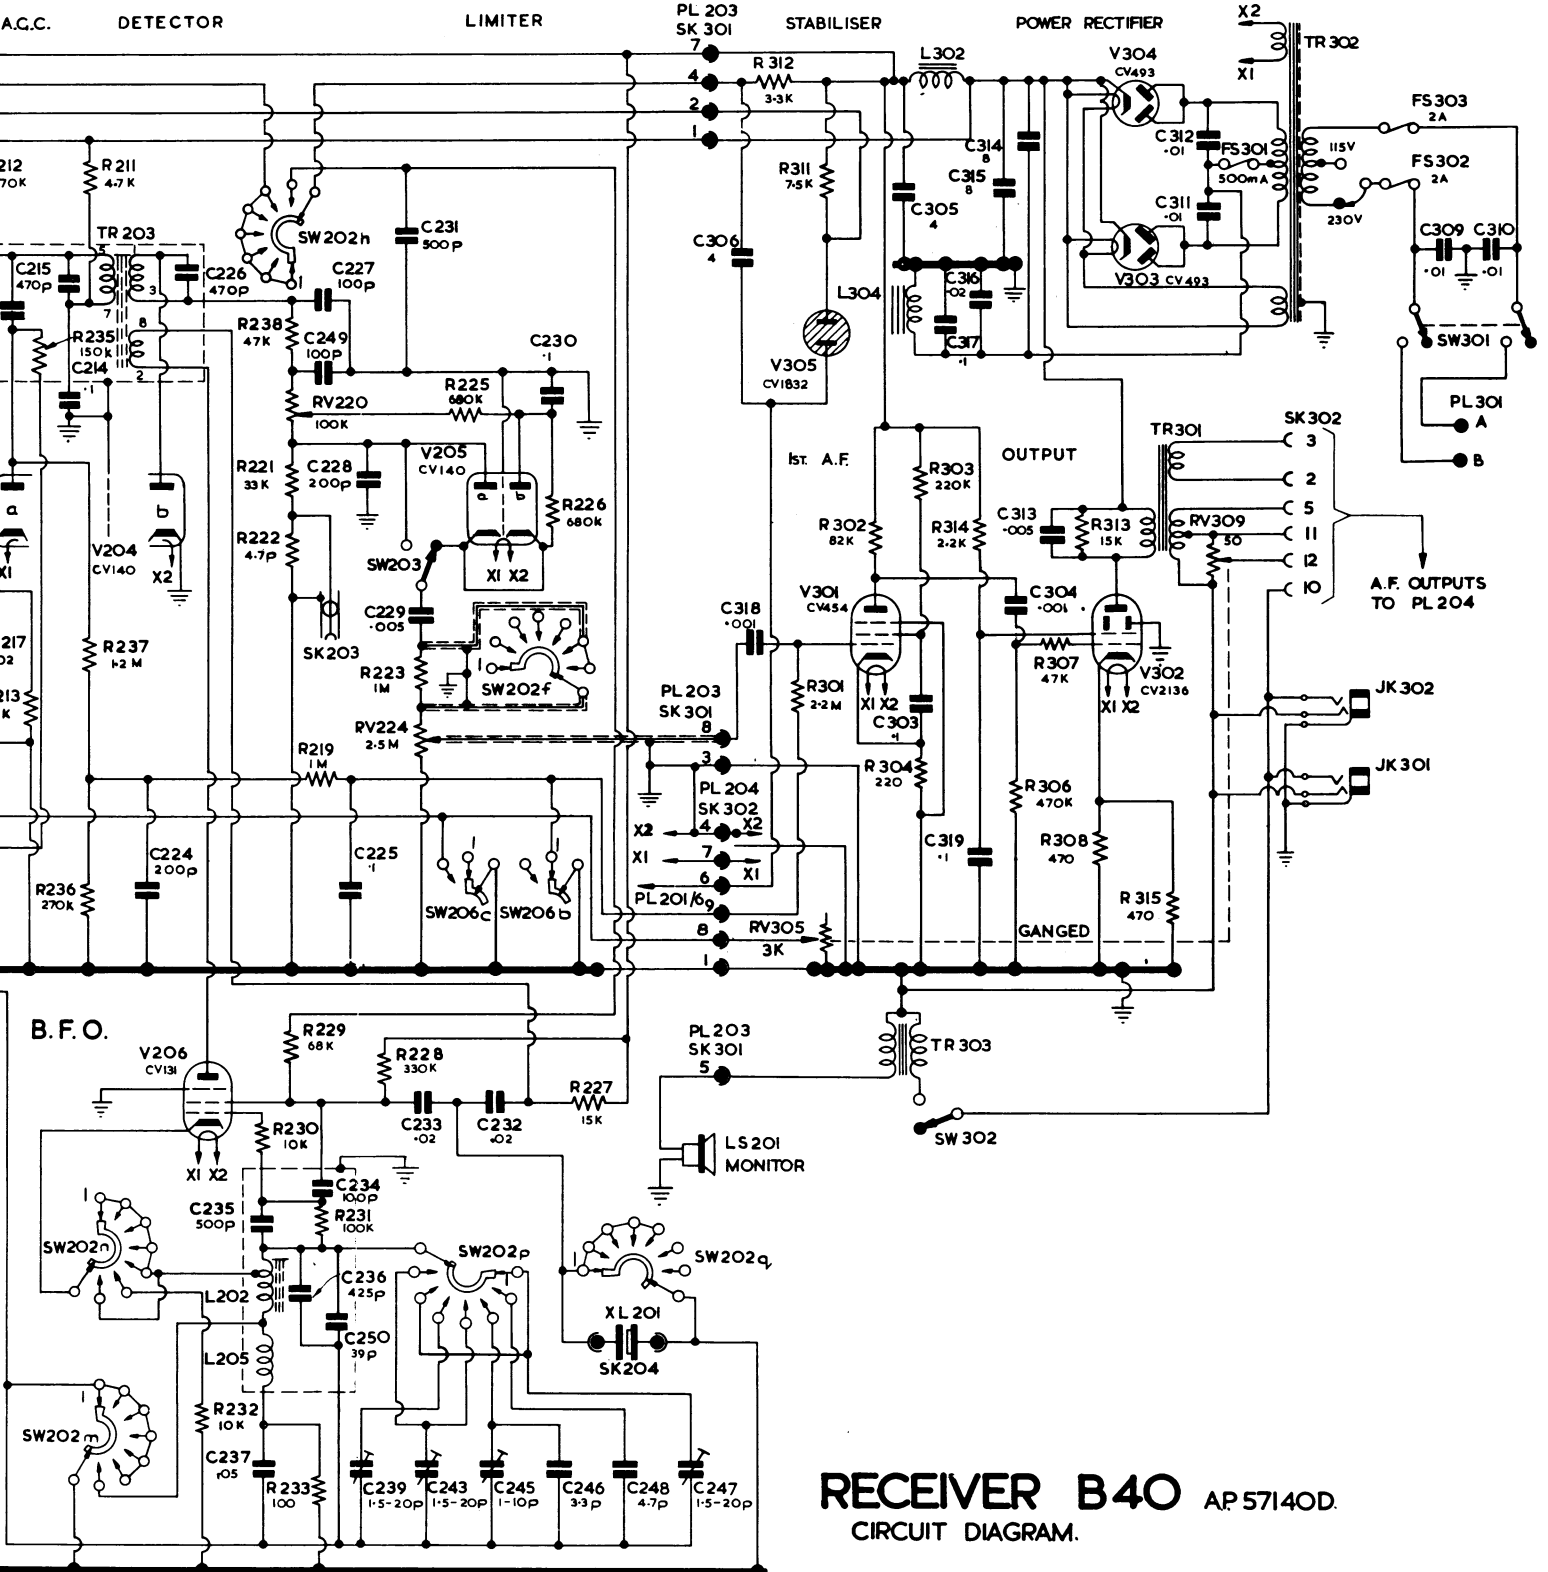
A.G.C. DETECTOR LIMITER PL 203 SK 301 STABILISER POWER RECTIFIER

X2 X1 TR 302

7 4 2 1

R 312 3·3K L302 V304 CV493

212 70K R 211 4·7 K

R311 7·5K C314 8 C315 8 C312 ·01 FS301 500mA 115V FS303 2A FS302 2A

C305 4 C311 ·01 230V

TR 203 SW202h C231 500P C306 4 C316 ·02 V303 CV493 C309 ·01 C310 ·01

C215 470p C226 470p C227 100p L304

R235 150k C214 ·1 R238 47K C249 100P C317 ·1 SW301

C230 ·1 V305 CV1832 PL 301 A B

RV220 100K R225 680K

R221 33 K C228 200p V205 CV140 Ist. A.F. OUTPUT TR301 SK302 3 2 5 11 12 10

a b R303 220K R226 680k R302 82K R314 2·2K C313 ·005 R313 15K RV309 50

V204 CV140 X1 X2 R222 4·7p SW203 X1 X2

C229 ·005 C318 ·001 V301 CV454 C304 ·001 A.F. OUTPUTS TO PL 204

217 02 R 237 1·2 M SK203 R307 47K V302 CV2136

R223 1M SW202f PL 203 SK 301 R301 2·2M X1 X2 C303 ·1 X1 X2 JK 302

213 K RV224 2·5 M 8

R219 1 M 3 PL 204 SK 302 R304 220 R306 470K JK 301

X2 4 X2 X1 7 X1 6 C319 ·1 R308 470

C224 200p C225 ·1 PL 201/6 9 R 315 470

R236 270K SW206c SW206b 8 RV305 3K GANGED

1

B. F. O. R229 68K

V206 CV131 R228 330K PL 203 SK 301 TR 303

5 R227 15K

C233 ·02 C232 ·02

X1 X2 R230 10K LS 201 MONITOR SW 302

C234 10·0p C235 500p R231 100K SW202q

SW202n SW202p

L202 C236 425p XL 201

C250 39p SK204

L205

SW202 m R232 10 K

C237 ·05 R 233 100 C239 1·5-20p C243 1·5-20p C245 1-10p C246 3·3 p C248 4·7p C247 1·5-20p

RECEIVER B40 AP 57140D.

CIRCUIT DIAGRAM.